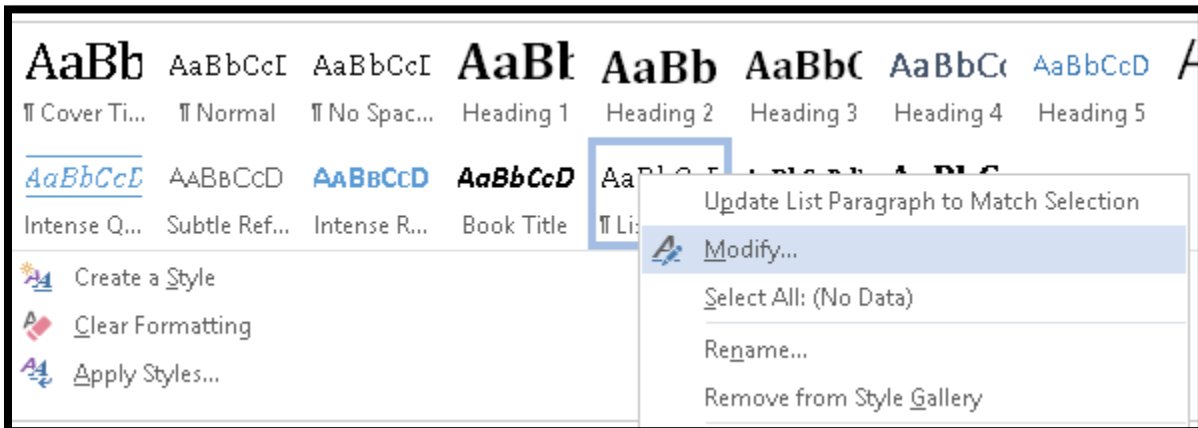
AaBb AaBbCcI AaBbCcI AaBb AaBb AaBbC AaBbCc AaBbCcD

¶ Cover Ti... ¶ Normal ¶ No Spac... Heading 1 Heading 2 Heading 3 Heading 4 Heading 5

AaBbCcD AaBbCcD AaBbCcD AaBbCcD Aa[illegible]

Intense Q... Subtle Ref... Intense R... Book Title ¶ Li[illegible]

Update List Paragraph to Match Selection

Modify...

Select All: (No Data)

Rename...

Remove from Style Gallery

Create a Style

Clear Formatting

Apply Styles...